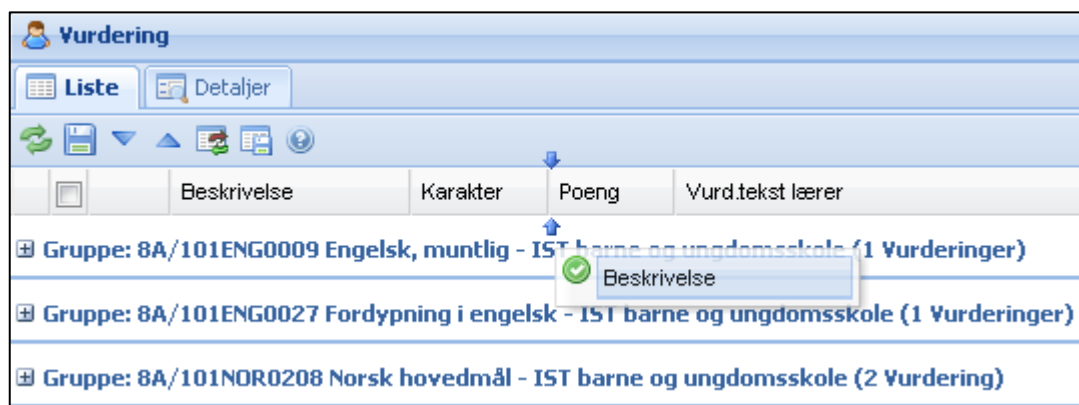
Vurdering

Liste | Detaljer

| | Beskrivelse | Karakter | Poeng | Vurd.tekst lærer |
|---|---|---|---|---|

⊞ Gruppe: 8A/101ENG0009 Engelsk, muntlig - IST barne og ungdomsskole (1 Vurderinger)

Beskrivelse

⊞ Gruppe: 8A/101ENG0027 Fordypning i engelsk - IST barne og ungdomsskole (1 Vurderinger)

⊞ Gruppe: 8A/101NOR0208 Norsk hovedmål - IST barne og ungdomsskole (2 Vurdering)